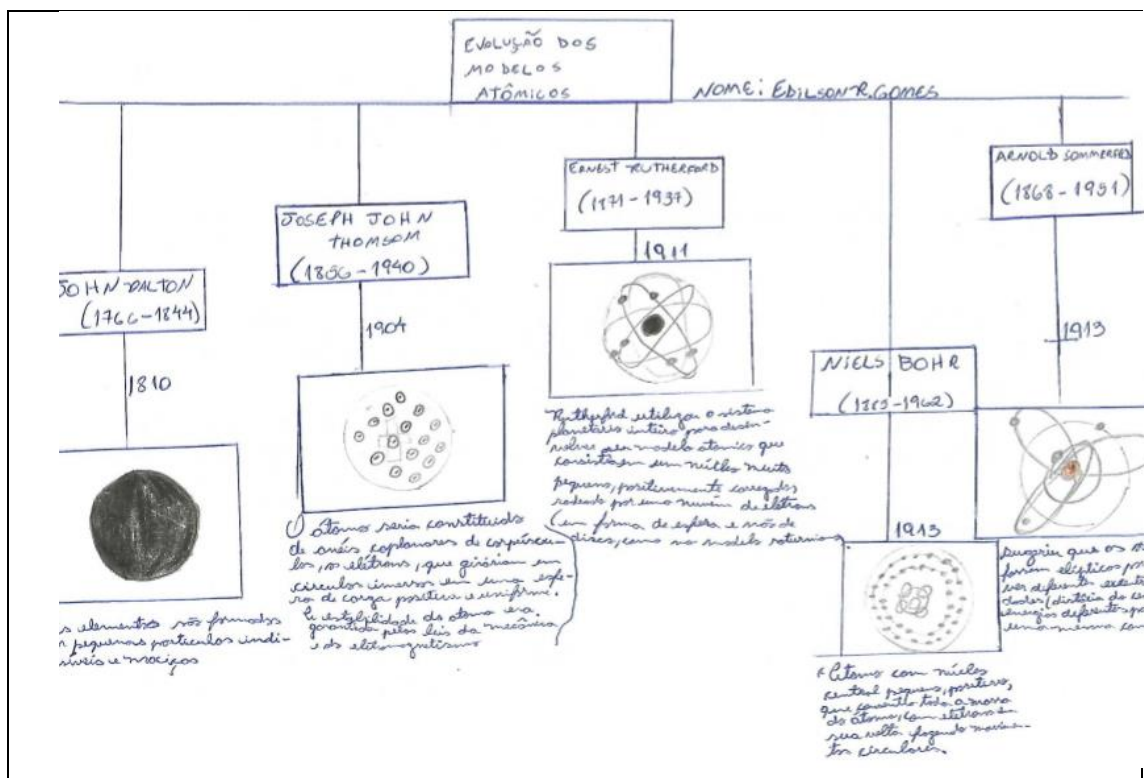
EVOLUÇÃO DOS MODELOS ATÔMICOS

NOME: EDILSON R. GOMES

ŌOHN DALTON (1766-1844)

1810

s elementos são formados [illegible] pequenas partículas indivisíveis e maciços

JOSEPH JOHN THOMSOM (1856-1940)

1904

O átomo seria constituído de anéis coplanares de corpúsculos, os elétrons, que girariam em círculos imersos em uma esfera de carga positiva e uniforme. A estabilidade do átomo era garantida pelas leis da mecânica e do eletromagnetismo

ERNEST RUTHERFORD (1871-1937)

1911

Rutherford utilizou o sistema planetário inteiro para desenvolver seu modelo atômico que consistia em um núcleo muito pequeno, positivamente carregado rodeado por uma nuvem de elétrons (em forma de esfera e nós de discos, como no modelo saturnino

NIELS BOHR (1885-1962)

1913

O átomo com núcleo central pequeno, positivo, que concentra toda a massa do átomo, com elétrons em sua volta fazendo movimentos circulares.

ARNOLD SOMMERFELD (1868-1951)

1913

Sugeriu que os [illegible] foram elípticos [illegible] ser diferente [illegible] dade (distância do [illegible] energias diferentes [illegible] uma mesma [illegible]